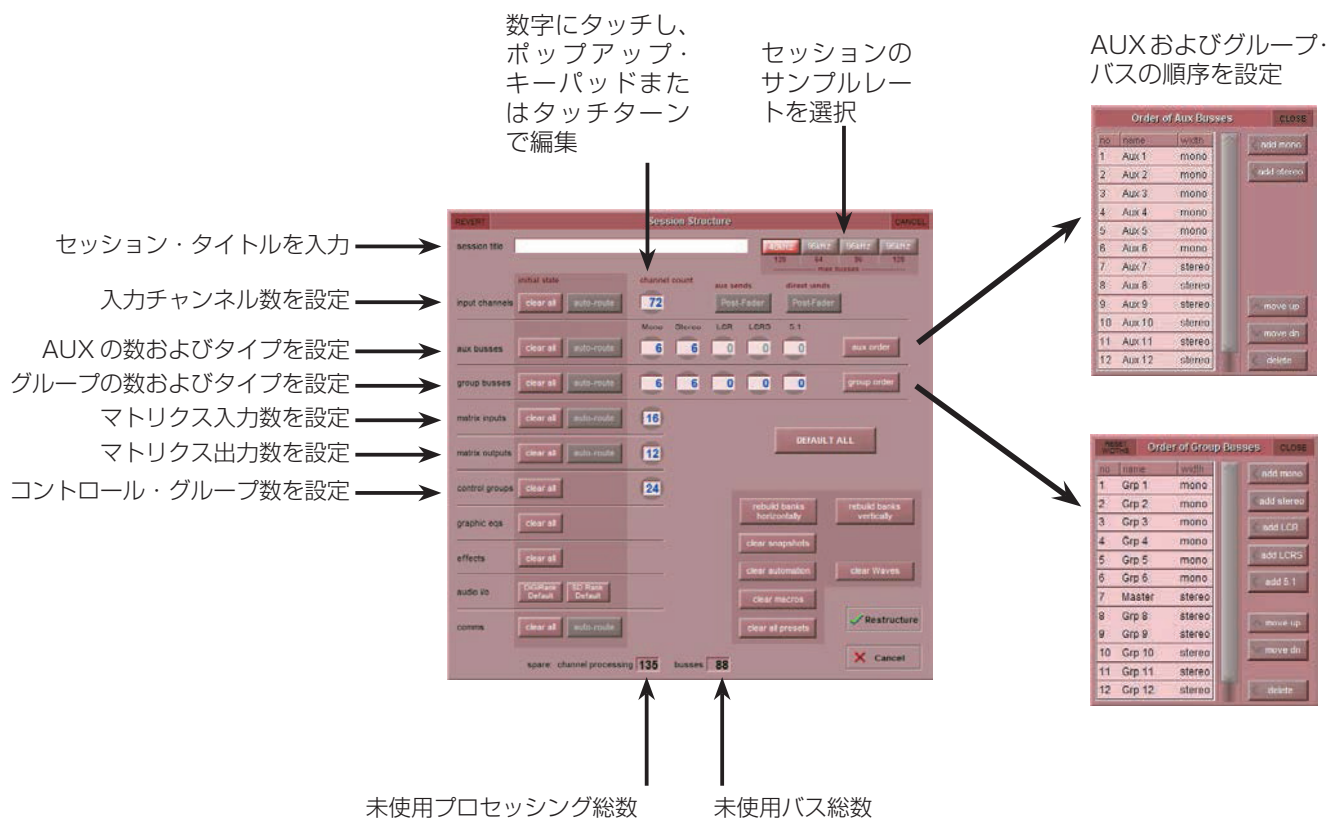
数字にタッチし、ポップアップ・キーパッドまたはタッチターンで編集

セッションのサンプルレートを選択

AUX およびグループ・バスの順序を設定

REVERT
Session Structure
CANCEL

セッション・タイトルを入力
session title
48kHz 96kHz 96kHz 96kHz
128 64 96 128
max busses

入力チャンネル数を設定
initial state
channel count
aux sends
direct sends
input channels clear all auto-route 72 Post-Fader Post-Fader

Mono Stereo LCR LCRS 5.1
AUX の数およびタイプを設定
aux busses clear all auto-route 6 6 0 0 0 aux order

グループの数およびタイプを設定
group busses clear all auto-route 6 6 0 0 0 group order

マトリクス入力数を設定
matrix inputs clear all auto-route 16

マトリクス出力数を設定
matrix outputs clear all auto-route 12

DEFAULT ALL

コントロール・グループ数を設定
control groups clear all 24

graphic eqs clear all
effects clear all
audio i/o DiGiRack Default SD Rack Default
comms clear all auto-route

rebuild banks horizontally
rebuild banks vertically
clear snapshots
clear automation
clear Waves
clear macros
clear all presets
Restructure
Cancel

spare: channel processing 135 busses 88

未使用プロセッシング総数
未使用バス総数

Order of Aux Busses CLOSE
| no | name | width |
|---|---|---|
| 1 | Aux 1 | mono |
| 2 | Aux 2 | mono |
| 3 | Aux 3 | mono |
| 4 | Aux 4 | mono |
| 5 | Aux 5 | mono |
| 6 | Aux 6 | mono |
| 7 | Aux 7 | stereo |
| 8 | Aux 8 | stereo |
| 9 | Aux 9 | stereo |
| 10 | Aux 10 | stereo |
| 11 | Aux 11 | stereo |
| 12 | Aux 12 | stereo |

add mono
add stereo
move up
move dn
delete

RESET ROUTING
Order of Group Busses CLOSE
| no | name | width |
|---|---|---|
| 1 | Grp 1 | mono |
| 2 | Grp 2 | mono |
| 3 | Grp 3 | mono |
| 4 | Grp 4 | mono |
| 5 | Grp 5 | mono |
| 6 | Grp 6 | mono |
| 7 | Master | stereo |
| 8 | Grp 8 | stereo |
| 9 | Grp 9 | stereo |
| 10 | Grp 10 | stereo |
| 11 | Grp 11 | stereo |
| 12 | Grp 12 | stereo |

add mono
add stereo
add LCR
add LCRS
add 5.1
move up
move dn
delete